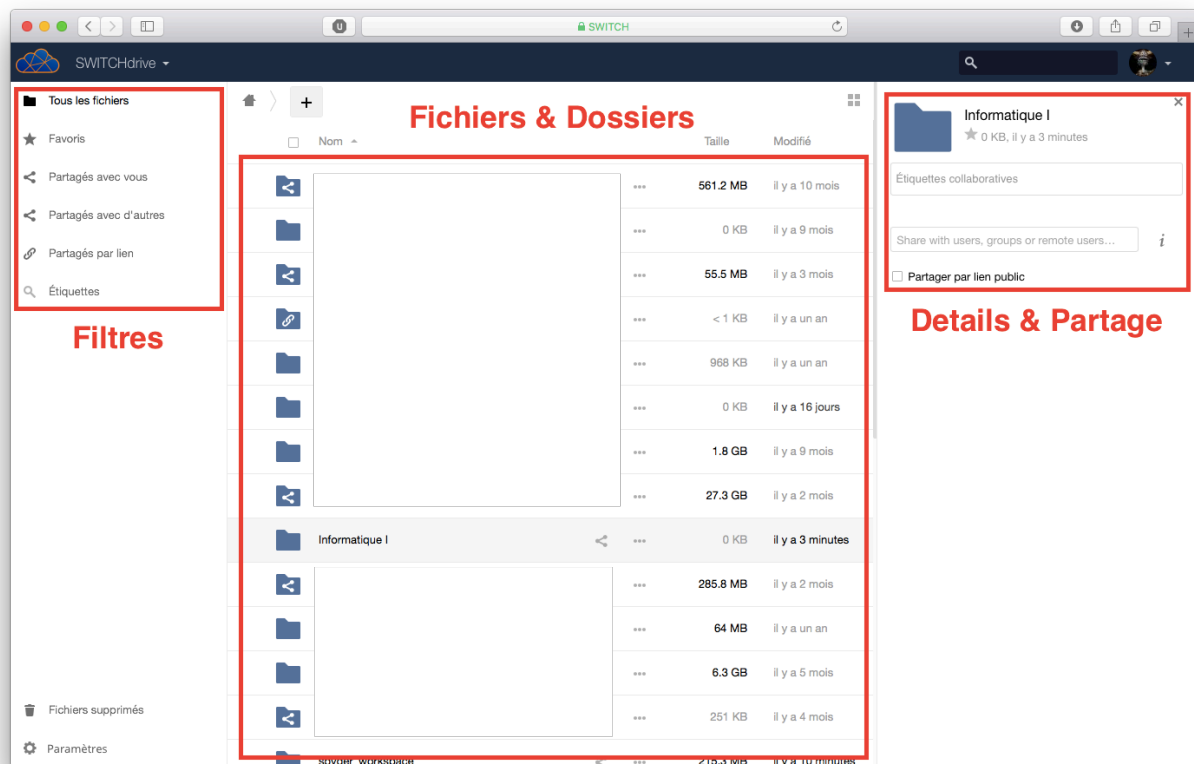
SWITCH

SWITCHdrive

Tous les fichiers
Favoris
Partagés avec vous
Partagés avec d'autres
Partagés par lien
Étiquettes

Filtres

Fichiers supprimés
Paramètres

+

Fichiers & Dossiers

Nom

Taille

Modifié

| Nom | Taille | Modifié |
|---|---|---|
| | 561.2 MB | il y a 10 mois |
| | 0 KB | il y a 9 mois |
| | 55.5 MB | il y a 3 mois |
| | < 1 KB | il y a un an |
| | 968 KB | il y a un an |
| | 0 KB | il y a 16 jours |
| | 1.8 GB | il y a 9 mois |
| | 27.3 GB | il y a 2 mois |
| Informatique I | 0 KB | il y a 3 minutes |
| | 285.8 MB | il y a 2 mois |
| | 64 MB | il y a un an |
| | 6.3 GB | il y a 5 mois |
| | 251 KB | il y a 4 mois |
| spyder_workspace | 215.3 MB | il y a 10 minutes |

Informatique I
0 KB, il y a 3 minutes

Étiquettes collaboratives

Share with users, groups or remote users…

i

Partager par lien public

Details & Partage